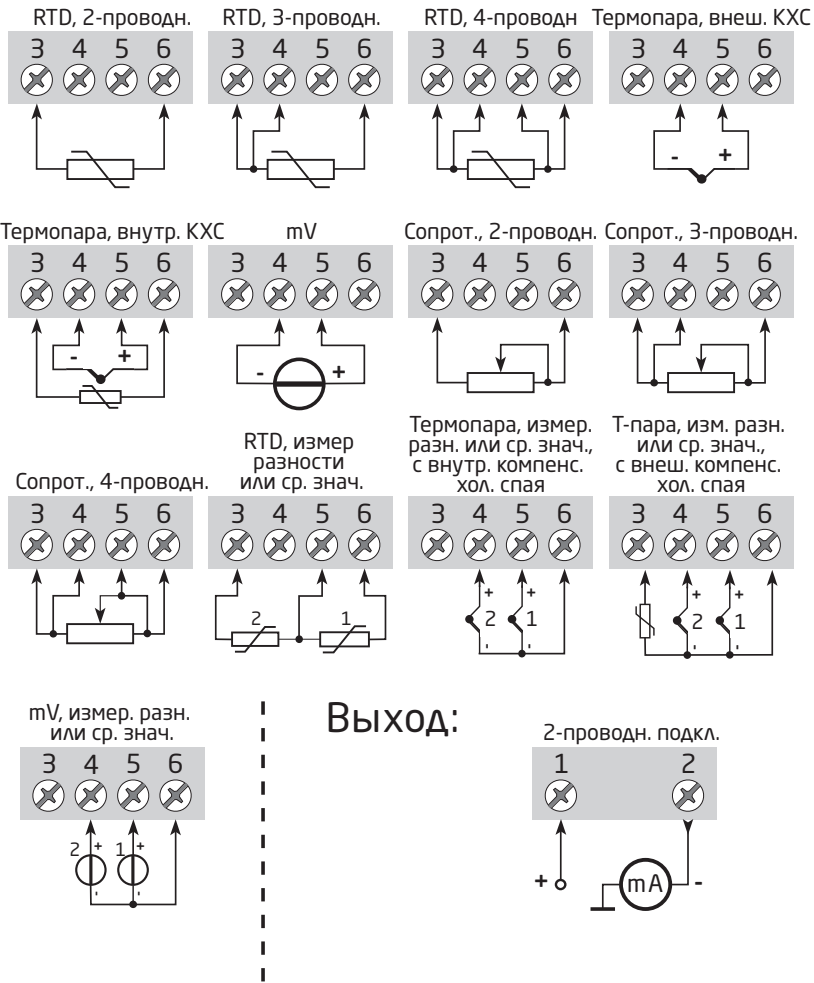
RTD, 2-проводн.
3 4 5 6

RTD, 3-проводн.
3 4 5 6

RTD, 4-проводн
3 4 5 6

Термопара, внеш. КХС
3 4 5 6
- +

Термопара, внутр. КХС
3 4 5 6
- +

mV
3 4 5 6
- +

Сопрот., 2-проводн.
3 4 5 6

Сопрот., 3-проводн.
3 4 5 6

Сопрот., 4-проводн.
3 4 5 6

RTD, измер разности или ср. знач.
3 4 5 6
2 1

Термопара, измер. разн. или ср. знач., с внутр. компенс. хол. спая
3 4 5 6
+ + 2 1

Т-пара, изм. разн. или ср. знач., с внеш. компенс. хол. спая
3 4 5 6
+ + 2 1

mV, измер. разн. или ср. знач.
3 4 5 6
2 + 1 +

Выход:

2-проводн. подкл.
1 2
+ mA -